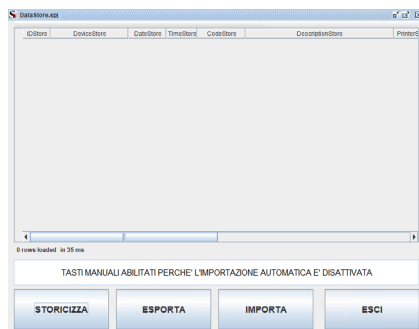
DataStore.spl

| IDStore | DeviceStore | DateStore | TimeStore | CodeStore | DescriptionStore | PrinterS |
|---|---|---|---|---|---|---|

0 rows loaded in 35 ms

TASTI MANUALI ABILITATI PERCHE' L'IMPORTAZIONE AUTOMATICA E' DISATTIVATA

STORICIZZA

ESPORTA

IMPORTA

ESCI